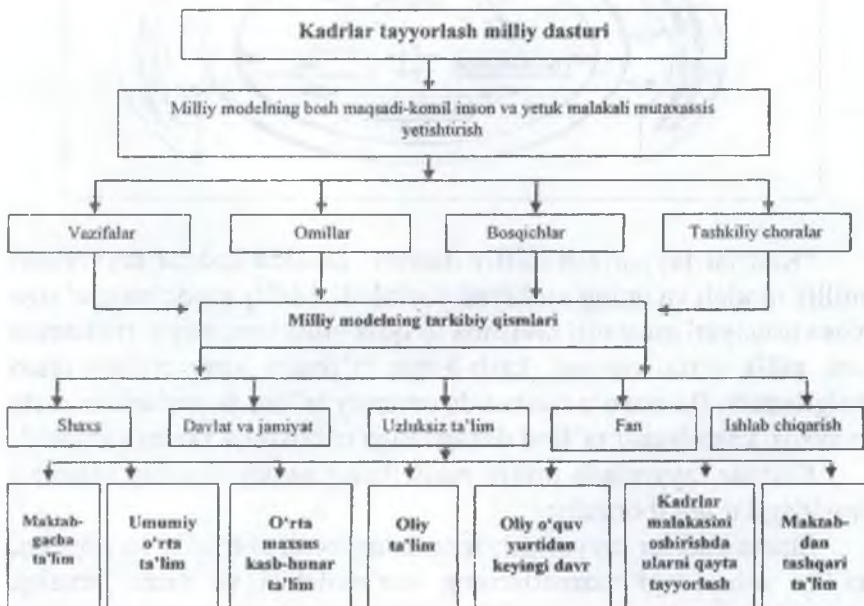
Kadrlar tayyorlash milliy dasturi

Milliy modelning bosh maqsadi-komil inson va yetuk malakali mutaxassis yetishtirish

Vazifalar

Omillar

Bosqichlar

Tashkiliy choralar

Milliy modelning tarkibiy qismlari

Shaxs

Davlat va jamiyat

Uzluksiz ta'lim

Fan

Ishlab chiqarish

Maktabgacha ta'lim

Umumiy o'rta ta'lim

O'rta maxsus kasb-hunar ta'lim

Oliy ta'lim

Oliy o'quv yurtidan keyingi davr

Kadrlar malakasini oshirishda ularni qayta tayyorlash

Maktabdan tashqari ta'lim